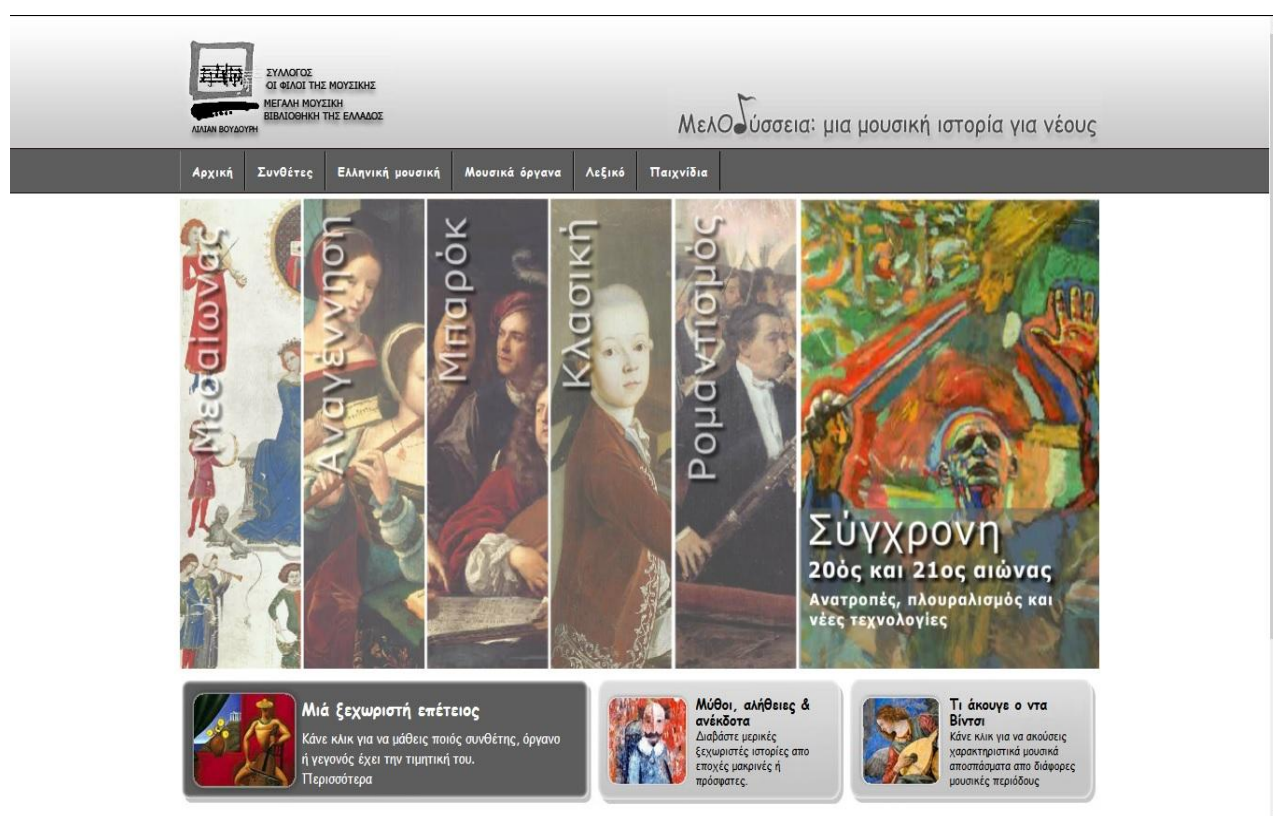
ΣΥΛΛΟΓΟΣ
ΟΙ ΦΙΛΟΙ ΤΗΣ ΜΟΥΣΙΚΗΣ
ΜΕΓΑΛΗ ΜΟΥΣΙΚΗ
ΒΙΒΛΙΟΘΗΚΗ ΤΗΣ ΕΛΛΑΔΟΣ
ΛΙΛΙΑΝ ΒΟΥΔΟΥΡΗ

ΜελΟδύσσεια: μια μουσική ιστορία για νέους

Αρχική | Συνθέτες | Ελληνική μουσική | Μουσικά όργανα | Λεξικό | Παιχνίδια

Μεσαίωνας

Αναγέννηση

Μπαρόκ

Κλασική

Ρομαντισμός

Σύγχρονη
20ός και 21ος αιώνας
Ανατροπές, πλουραλισμός και νέες τεχνολογίες

Μιά ξεχωριστή επέτειος
Κάνε κλικ για να μάθεις ποιός συνθέτης, όργανο ή γεγονός έχει την τιμητική του.
Περισσότερα

Μύθοι, αλήθειες & ανέκδοτα
Διαβάστε μερικές ξεχωριστές ιστορίες απο εποχές μακρινές ή πρόσφατες.

Τι άκουγε ο ντα Βίντσι
Κάνε κλικ για να ακούσεις χαρακτηριστικά μουσικά αποσπάσματα από διάφορες μουσικές περιόδους